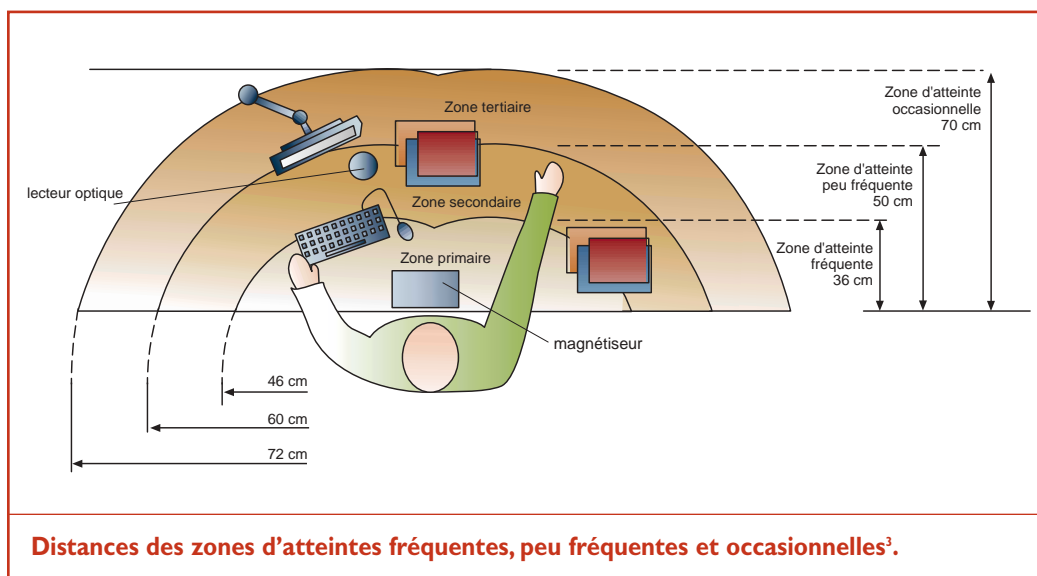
Zone tertiaire

Zone d'atteinte occasionnelle 70 cm

Zone d'atteinte peu fréquente 50 cm

lecteur optique

Zone secondaire

Zone d'atteinte fréquente 36 cm

Zone primaire

magnétiseur

46 cm

60 cm

72 cm

Distances des zones d'atteintes fréquentes, peu fréquentes et occasionnelles$^3$.